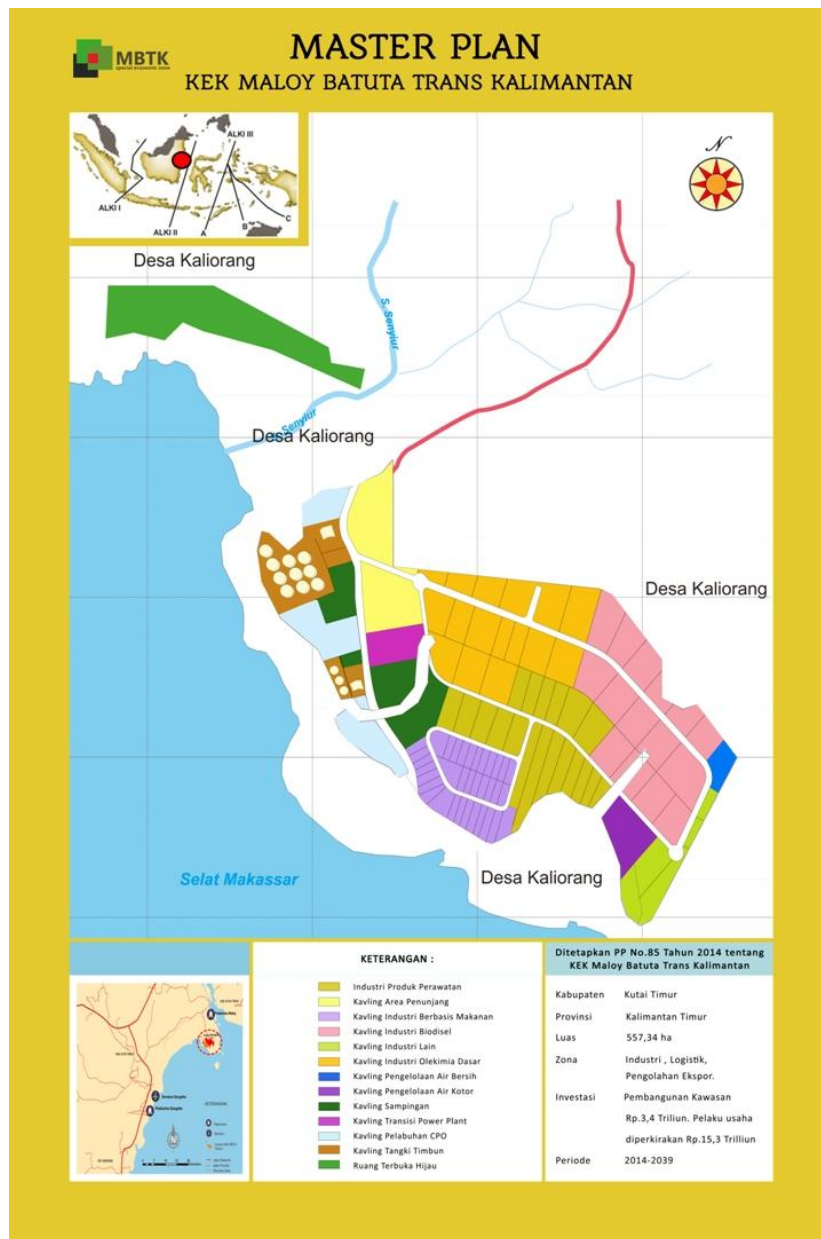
MBTK
special economic zone

MASTER PLAN
KEK MALOY BATUTA TRANS KALIMANTAN

ALKI III
ALKI I
ALKI II
A
B
C

N

Desa Kaliorang
S. Senyiur
Senyiur
Desa Kaliorang
Desa Kaliorang
Desa Kaliorang
Selat Makassar

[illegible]

KETERANGAN :
Industri Produk Perawatan
Kavling Area Penunjang
Kavling Industri Berbasis Makanan
Kavling Industri Biodisel
Kavling Industri Lain
Kavling Industri Olekimia Dasar
Kavling Pengelolaan Air Bersih
Kavling Pengelolaan Air Kotor
Kavling Sampingan
Kavling Transisi Power Plant
Kavling Pelabuhan CPO
Kavling Tangki Timbun
Ruang Terbuka Hijau

Ditetapkan PP No.85 Tahun 2014 tentang KEK Maloy Batuta Trans Kalimantan

| | |
|---|---|
| Kabupaten | Kutai Timur |
| Provinsi | Kalimantan Timur |
| Luas | 557,34 ha |
| Zona | Industri , Logistik, Pengolahan Ekspor. |
| Investasi | Pembangunan Kawasan Rp.3,4 Triliun. Pelaku usaha diperkirakan Rp.15,3 Trilliun |
| Periode | 2014-2039 |